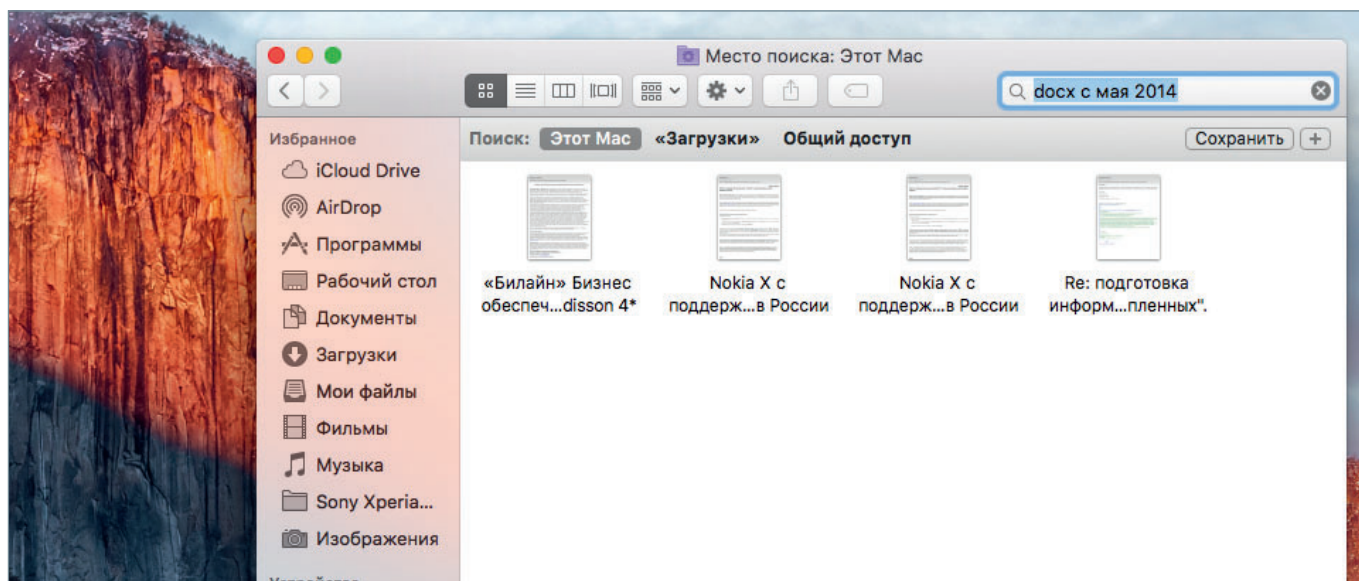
Место поиска: Этот Mac

docx с мая 2014

Избранное
iCloud Drive
AirDrop
Программы
Рабочий стол
Документы
Загрузки
Мои файлы
Фильмы
Музыка
Sony Xperia...
Изображения
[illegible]

Поиск: Этот Mac «Загрузки» Общий доступ

Сохранить +

«Билайн» Бизнес обеспеч...disson 4*

Nokia X с поддерж...в России

Nokia X с поддерж...в России

Re: подготовка информ...пленных".